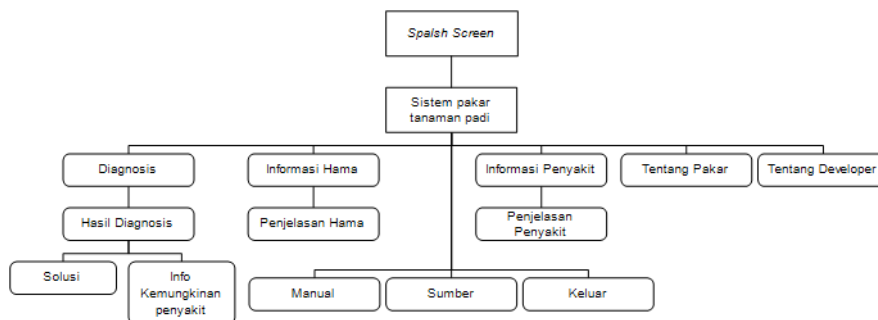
Spalsh Screen

Sistem pakar tanaman padi

Diagnosis

Informasi Hama

Informasi Penyakit

Tentang Pakar

Tentang Developer

Hasil Diagnosis

Penjelasan Hama

Penjelasan Penyakit

Solusi

Info Kemungkinan penyakit

Manual

Sumber

Keluar